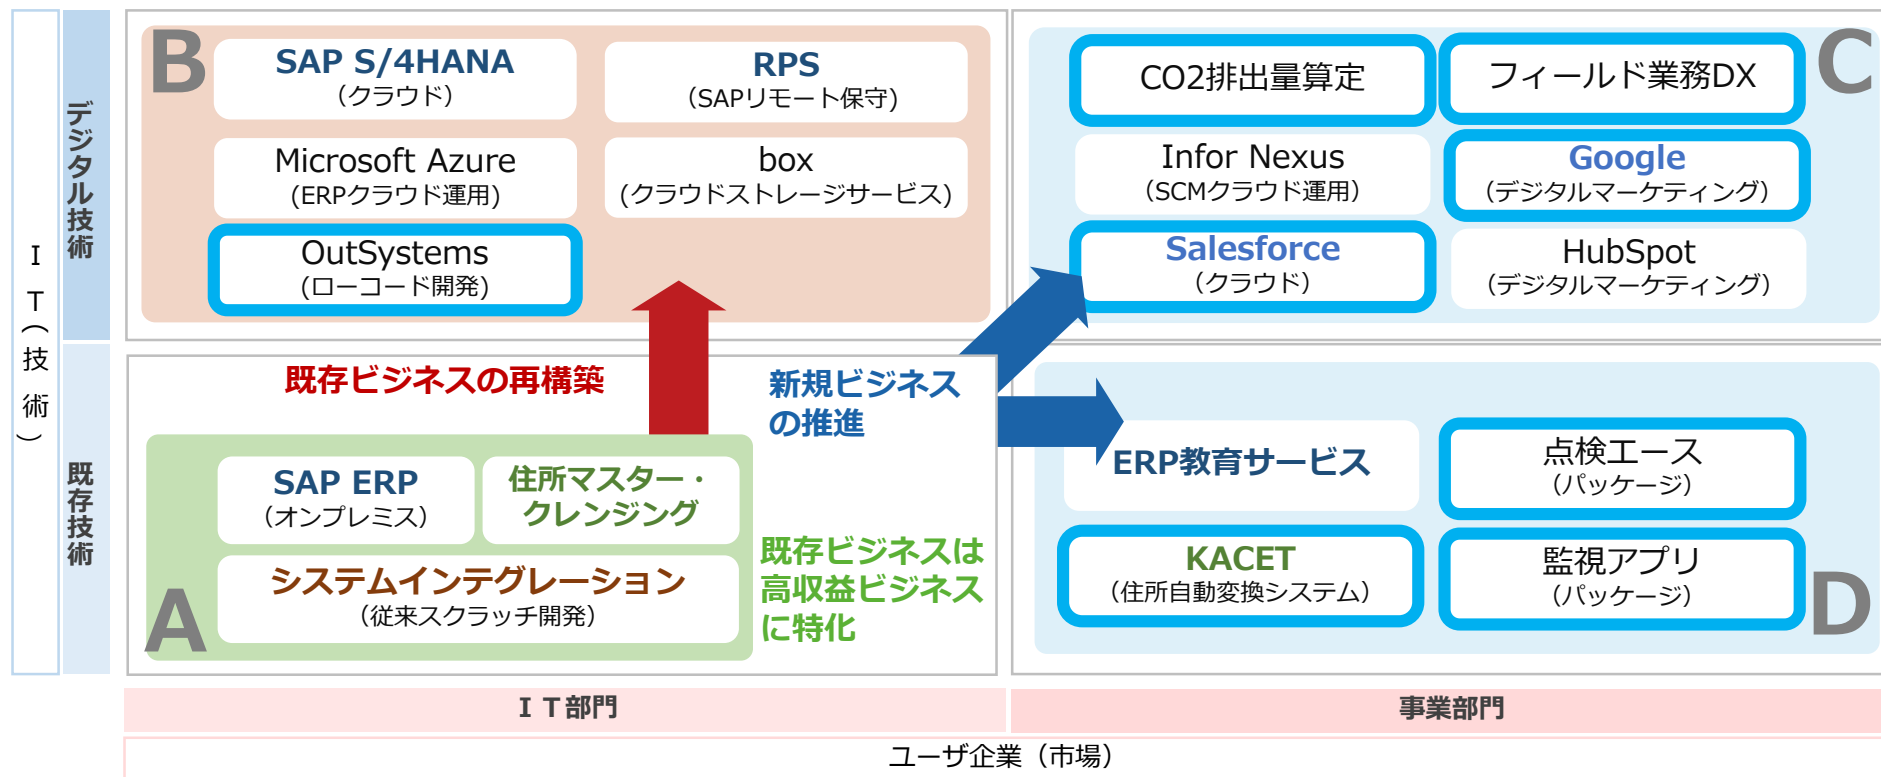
ＩＴ（技術）

デジタル技術

既存技術

B

SAP S/4HANA
（クラウド）

RPS
（SAPリモート保守）

Microsoft Azure
（ERPクラウド運用）

box
（クラウドストレージサービス）

OutSystems
（ローコード開発）

C

CO2排出量算定

フィールド業務DX

Infor Nexus
（SCMクラウド運用）

Google
（デジタルマーケティング）

Salesforce
（クラウド）

HubSpot
（デジタルマーケティング）

既存ビジネスの再構築

新規ビジネスの推進

SAP ERP
（オンプレミス）

住所マスター・クレンジング

システムインテグレーション
（従来スクラッチ開発）

A

既存ビジネスは高収益ビジネスに特化

ERP教育サービス

点検エース
（パッケージ）

KACET
（住所自動変換システム）

監視アプリ
（パッケージ）

D

ＩＴ部門

事業部門

ユーザ企業（市場）